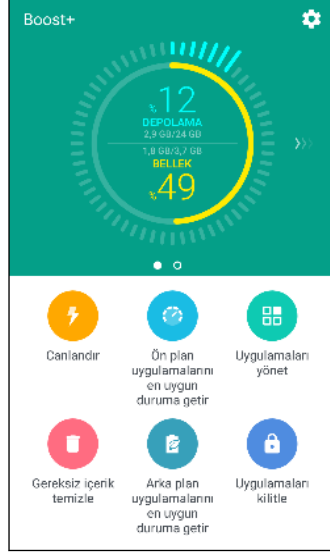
Boost+

%12
DEPOLAMA
2,9 GB/24 GB

1,8 GB/3,7 GB
BELLEK
%49

Canlandır

Ön plan uygulamalarını en uygun duruma getir

Uygulamaları yönet

Gereksiz içerik temizle

Arka plan uygulamalarını en uygun duruma getir

Uygulamaları kilitle